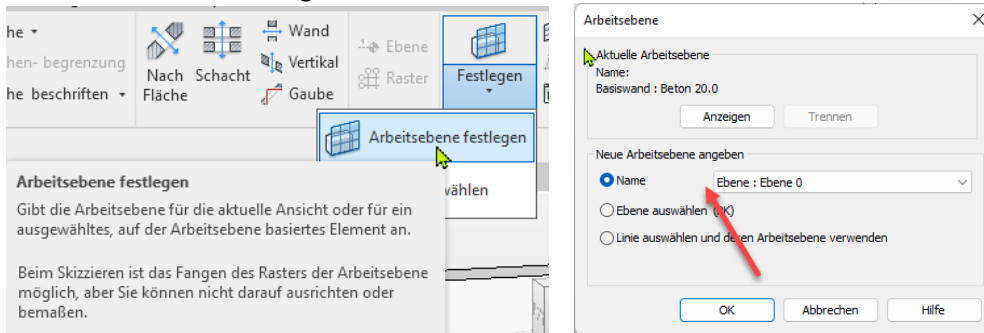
he ▾
hen- begrenzung
he beschriften ▾

Nach Fläche
Schacht
Wand
Vertikal
Gaube
Ebene
Raster
Festlegen

Arbeitsebene festlegen
wählen

Arbeitsebene festlegen
Gibt die Arbeitsebene für die aktuelle Ansicht oder für ein ausgewähltes, auf der Arbeitsebene basiertes Element an.

Beim Skizzieren ist das Fangen des Rasters der Arbeitsebene möglich, aber Sie können nicht darauf ausrichten oder bemaßen.

Arbeitsebene
×

Aktuelle Arbeitsebene
Name:
Basiswand : Beton 20.0
Anzeigen
Trennen

Neue Arbeitsebene angeben
Name
Ebene : Ebene 0
Ebene auswählen (3K)
Linie auswählen und deren Arbeitsebene verwenden

OK
Abbrechen
Hilfe